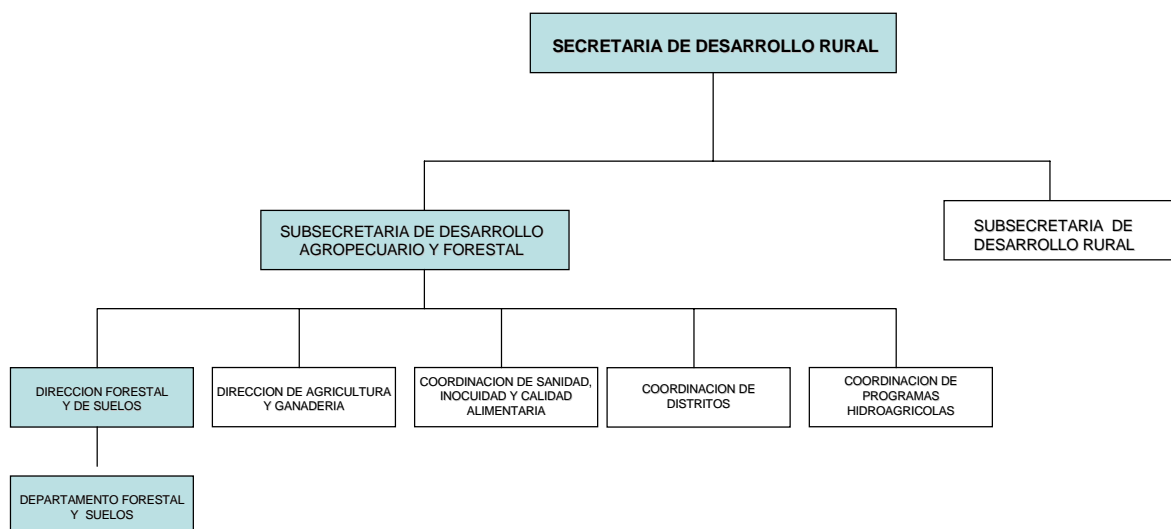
SECRETARIA DE DESARROLLO RURAL

SUBSECRETARIA DE DESARROLLO AGROPECUARIO Y FORESTAL

SUBSECRETARIA DE DESARROLLO RURAL

DIRECCION FORESTAL Y DE SUELOS

DIRECCION DE AGRICULTURA Y GANADERIA

COORDINACION DE SANIDAD, INOCUIDAD Y CALIDAD ALIMENTARIA

COORDINACION DE DISTRITOS

COORDINACION DE PROGRAMAS HIDROAGRICOLAS

DEPARTAMENTO FORESTAL Y SUELOS